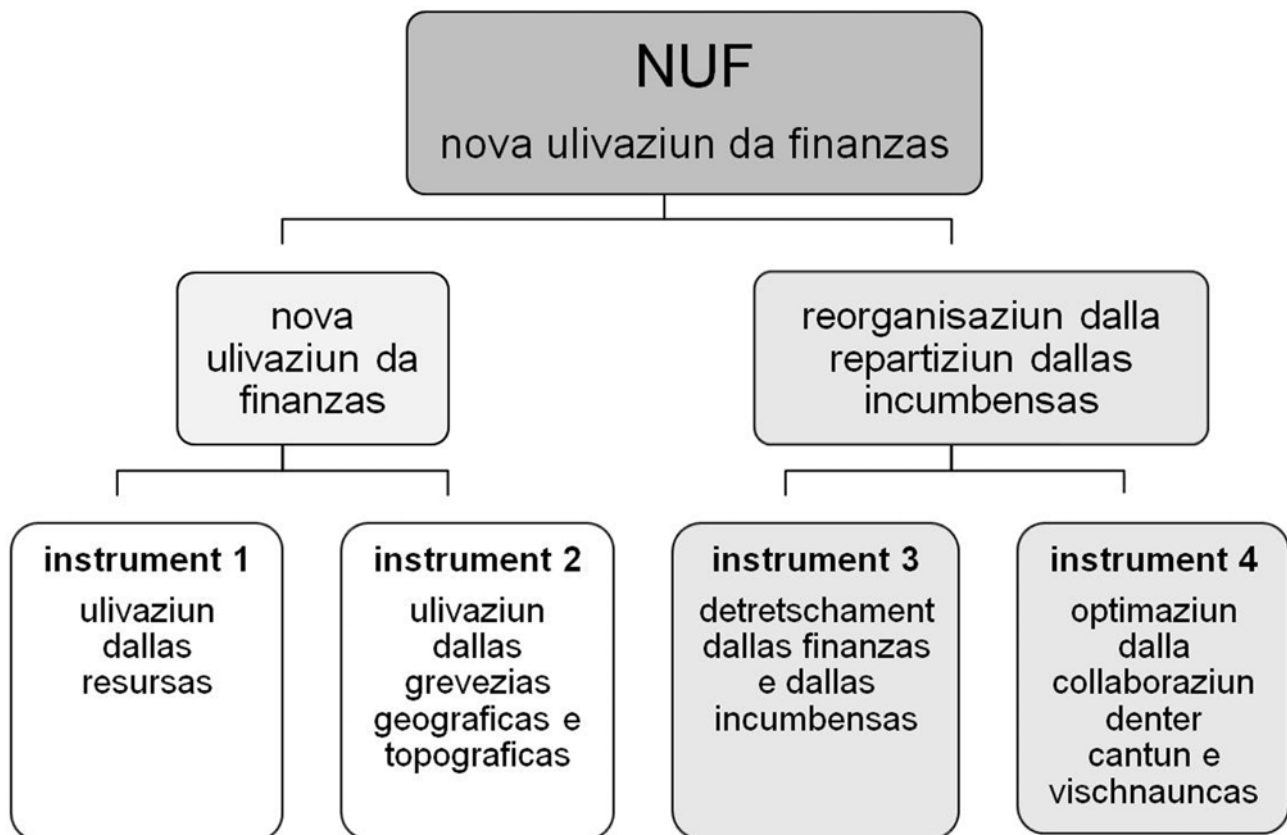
NUF
nova ulivaziun da finanzas

nova ulivaziun da finanzas

reorganisaziun dalla repartiziun dallas incumbensas

instrument 1
ulivaziun dallas resursas

instrument 2
ulivaziun dallas grevezias geograficas e topograficas

instrument 3
detretschament dallas finanzas e dallas incumbensas

instrument 4
optimaziun dalla collaboraziun denter cantun e vischnauncas